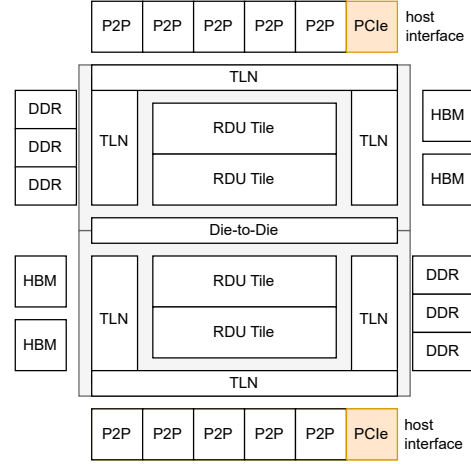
| P2P | P2P | P2P | P2P | P2P | PCIe |
|---|---|---|---|---|---|

host interface

TLN

DDR
DDR
DDR

TLN

RDU Tile
RDU Tile

TLN

HBM
HBM

Die-to-Die

HBM
HBM

TLN

RDU Tile
RDU Tile

TLN

DDR
DDR
DDR

TLN

| P2P | P2P | P2P | P2P | P2P | PCIe |
|---|---|---|---|---|---|

host interface